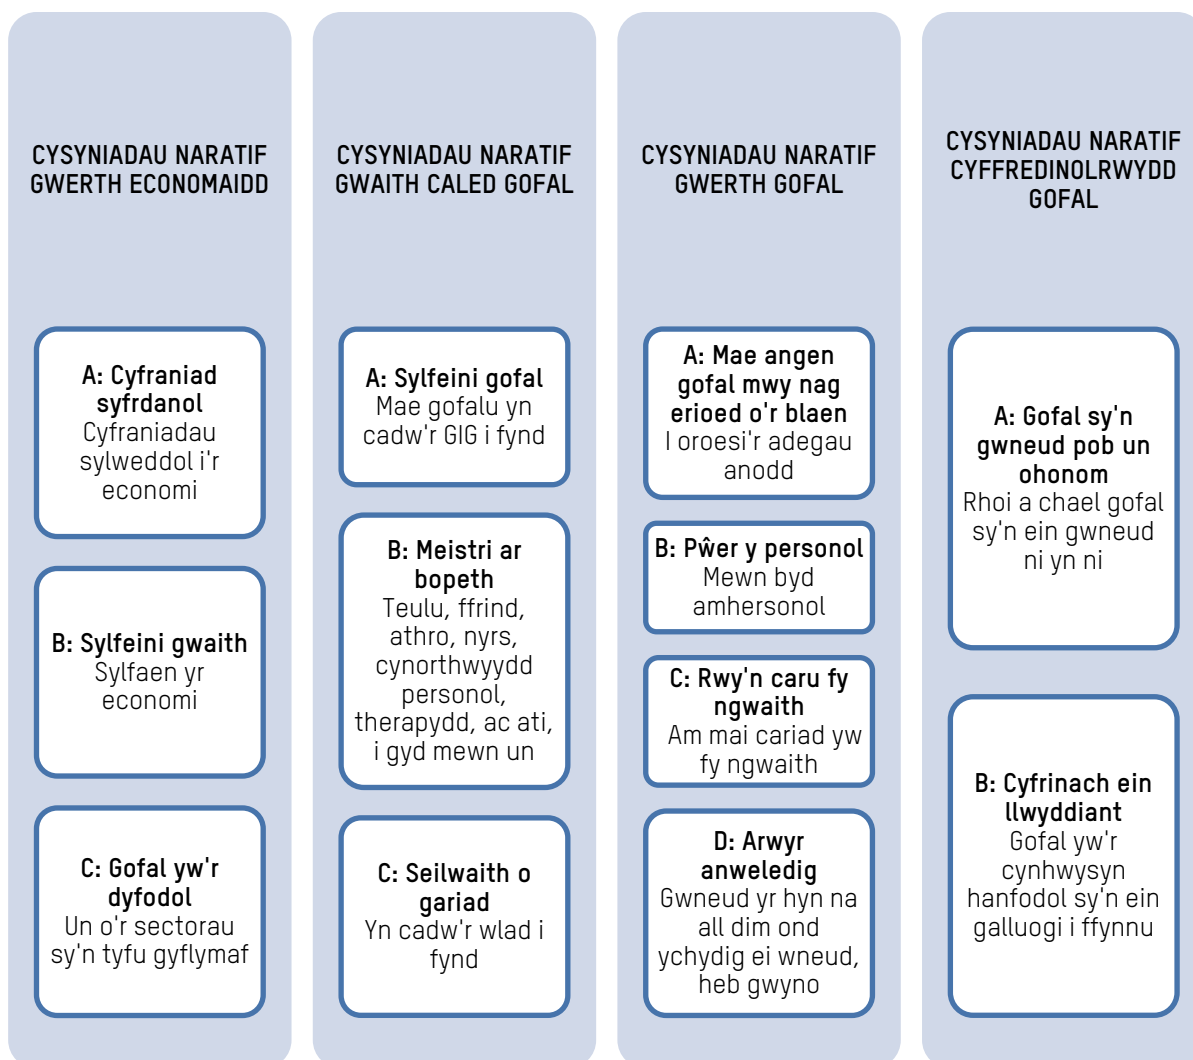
CYSYNIADAU NARATIF GWERTH ECONOMAIDD

A: Cyfraniad syfrdanol
Cyfraniadau sylweddol i'r economi

B: Sylfeini gwaith
Sylfaen yr economi

C: Gofal yw'r dyfodol
Un o'r sectorau sy'n tyfu gyflymaf

CYSYNIADAU NARATIF GWAITH CALED GOFAL

A: Sylfeini gofal
Mae gofalu yn cadw'r GIG i fynd

B: Meistri ar bopeth
Teulu, ffrind, athro, nyrs, cynorthwyydd personol, therapydd, ac ati, i gyd mewn un

C: Seilwaith o gariad
Yn cadw'r wlad i fynd

CYSYNIADAU NARATIF GWERTH GOFAL

A: Mae angen gofal mwy nag erioed o'r blaen
I oroesi'r adegau anodd

B: Pŵer y personol
Mewn byd amhersonol

C: Rwy'n caru fy ngwaith
Am mai cariad yw fy ngwaith

D: Arwyr anweledig
Gwneud yr hyn na all dim ond ychydig ei wneud, heb gwyno

CYSYNIADAU NARATIF CYFFREDINOLRWYDD GOFAL

A: Gofal sy'n gwneud pob un ohonom
Rhoi a chael gofal sy'n ein gwneud ni yn ni

B: Cyfrinach ein llwyddiant
Gofal yw'r cynhwysyn hanfodol sy'n ein galluogi i ffynnu